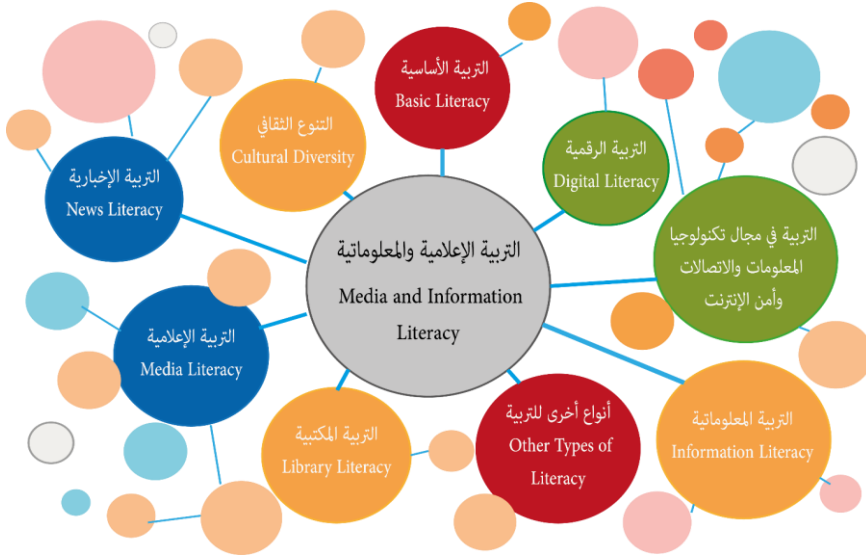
التربية الأساسية
Basic Literacy

التنوع الثقافي
Cultural Diversity

التربية الرقمية
Digital Literacy

التربية الإخبارية
News Literacy

التربية الإعلامية والمعلوماتية
Media and Information Literacy

التربية في مجال تكنولوجيا المعلومات والاتصالات وأمن الإنترنت

التربية الإعلامية
Media Literacy

التربية المكتبية
Library Literacy

أنواع أخرى للتربية
Other Types of Literacy

التربية المعلوماتية
Information Literacy